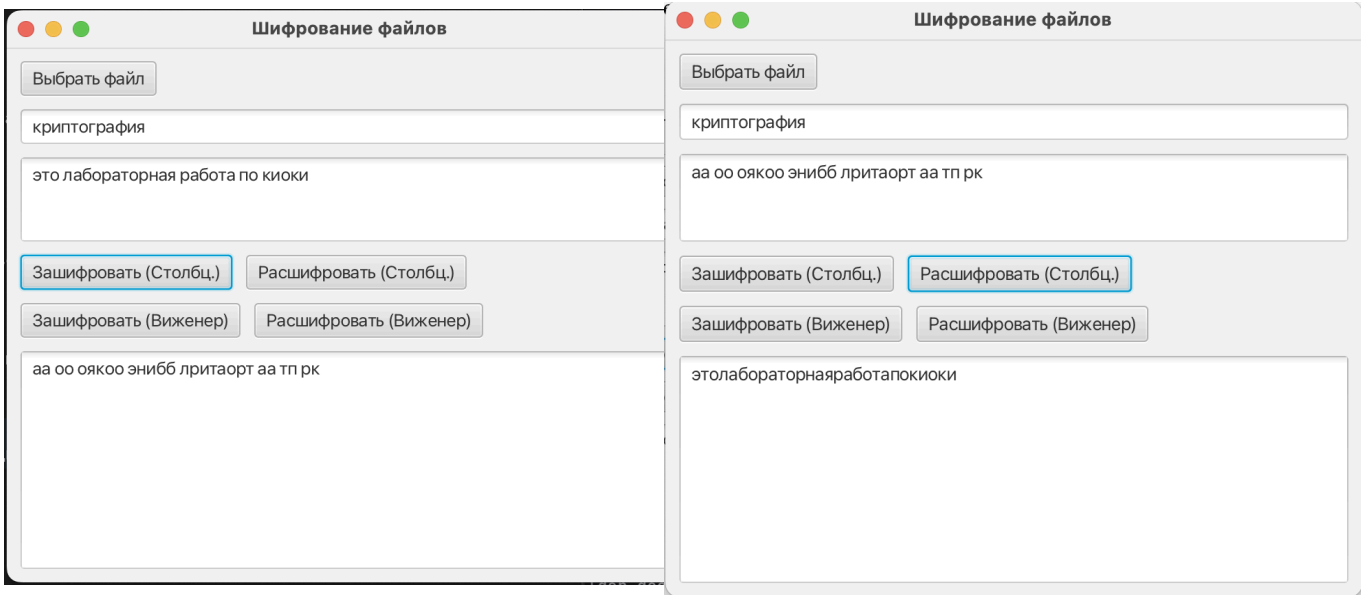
Шифрование файлов

Выбрать файл

криптография

это лабораторная работа по киоки

Зашифровать (Столбц.) Расшифровать (Столбц.)

Зашифровать (Виженер) Расшифровать (Виженер)

аа оо оякоо энибб лритаорт аа тп рк

Шифрование файлов

Выбрать файл

криптография

аа оо оякоо энибб лритаорт аа тп рк

Зашифровать (Столбц.) Расшифровать (Столбц.)

Зашифровать (Виженер) Расшифровать (Виженер)

этолабораторнаяработапокиоки